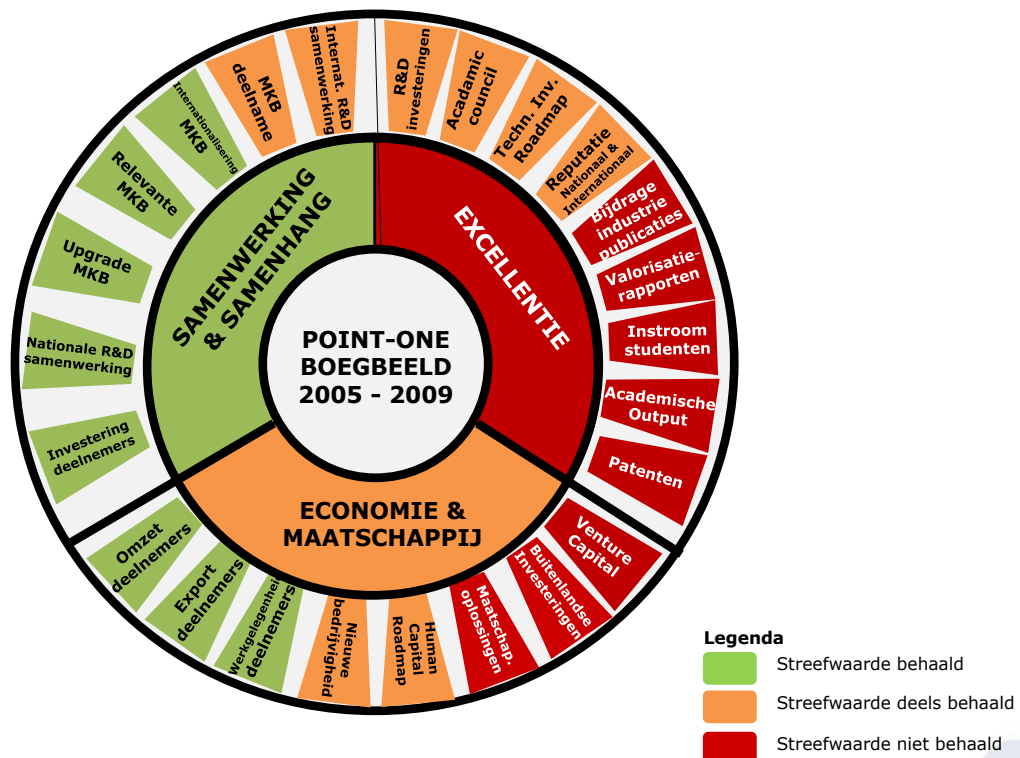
POINT-ONE BOEGBEELD 2005 - 2009

SAMENWERKING & SAMENHANG

EXCELLENTIE

ECONOMIE & MAATSCHAPPIJ

Internat. R&D samenwerking

MKB deelname

Internationalisering MKB

Relevante MKB

Upgrade MKB

Nationale R&D samenwerking

Investering deelnemers

R&D investeringen

Academic council

Techn. Inv. Roadmap

Reputatie Nationaal & Internationaal

Bijdrage industrie publicaties

Valorisatie-rapporten

Instroom studenten

Academische Output

Patenten

Venture Capital

Buitenlandse Investeringen

Maatschap. oplossingen

Human Capital Roadmap

Nieuwe bedrijvigheid

Werkgelegenheid deelnemers

Export deelnemers

Omzet deelnemers

Legenda
Streefwaarde behaald
Streefwaarde deels behaald
Streefwaarde niet behaald